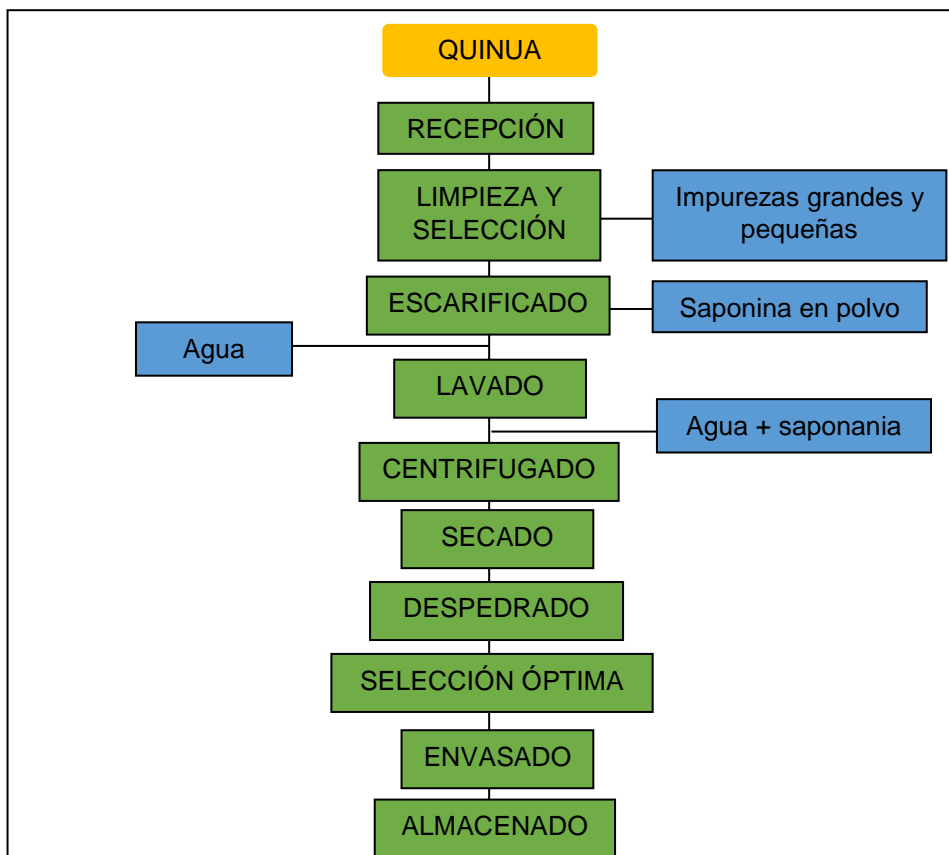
QUINUA

RECEPCIÓN

LIMPIEZA Y SELECCIÓN

Impurezas grandes y pequeñas

ESCARIFICADO

Saponina en polvo

Agua

LAVADO

Agua + saponania

CENTRIFUGADO

SECADO

DESPEDRADO

SELECCIÓN ÓPTIMA

ENVASADO

ALMACENADO